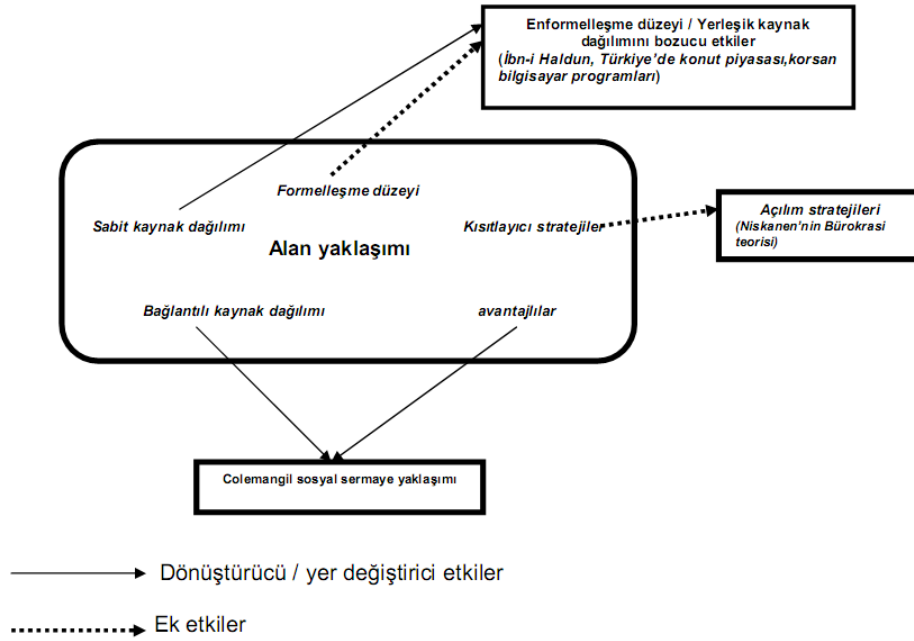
Enformelleşme düzeyi / Yerleşik kaynak dağılımını bozucu etkiler
(İbn-i Haldun, Türkiye'de konut piyasası,korsan bilgisayar programları)

Formelleşme düzeyi

Sabit kaynak dağılımı

Kısıtlayıcı stratejiler

Açılım stratejileri
(Niskanen'nin Bürokrasi teorisi)

Alan yaklaşımı

Bağlantılı kaynak dağılımı

avantajlılar

Colemangil sosyal sermaye yaklaşımı

Dönüştürücü / yer değiştirici etkiler

Ek etkiler